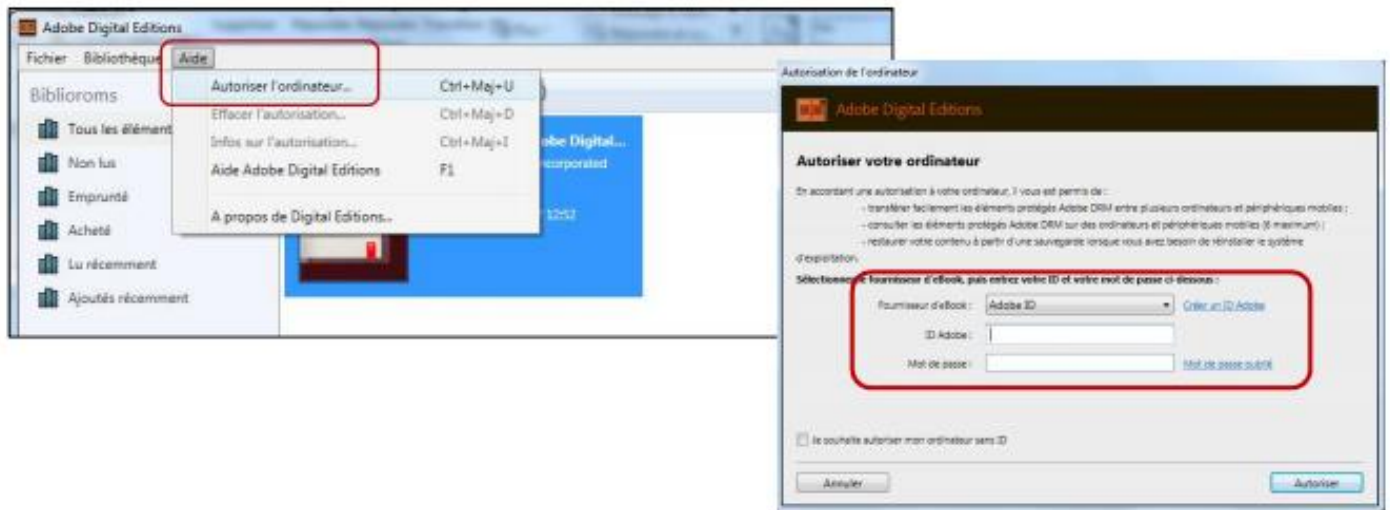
Adobe Digital Editions

Fichier Bibliothèque Aide

Autoriser l'ordinateur... Ctrl+Maj+U
Effacer l'autorisation... Ctrl+Maj+D
Infos sur l'autorisation... Ctrl+Maj+I
Aide Adobe Digital Editions F1
A propos de Digital Editions...

Biblioroms
Tous les élément
Non lus
Emprunté
Acheté
Lu récemment
Ajoutés récemment

obe Digital...
corporated
12:52

Autorisation de l'ordinateur

Adobe Digital Editions

Autoriser votre ordinateur

En accordant une autorisation à votre ordinateur, il vous est permis de :
- transférer facilement les éléments protégés Adobe DRM entre plusieurs ordinateurs et périphériques mobiles ;
- consulter les éléments protégés Adobe DRM sur des ordinateurs et périphériques mobiles (6 maximum) ;
- restaurer votre contenu à partir d'une sauvegarde lorsque vous avez besoin de réinstaller le système d'exploitation.

Sélectionnez le fournisseur d'eBook, puis entrez votre ID et votre mot de passe ci-dessous :

Fournisseur d'eBook : Adobe ID Créer un ID Adobe
ID Adobe :
Mot de passe : Mot de passe oublié

Je souhaite autoriser mon ordinateur sans ID

Annuler Autoriser